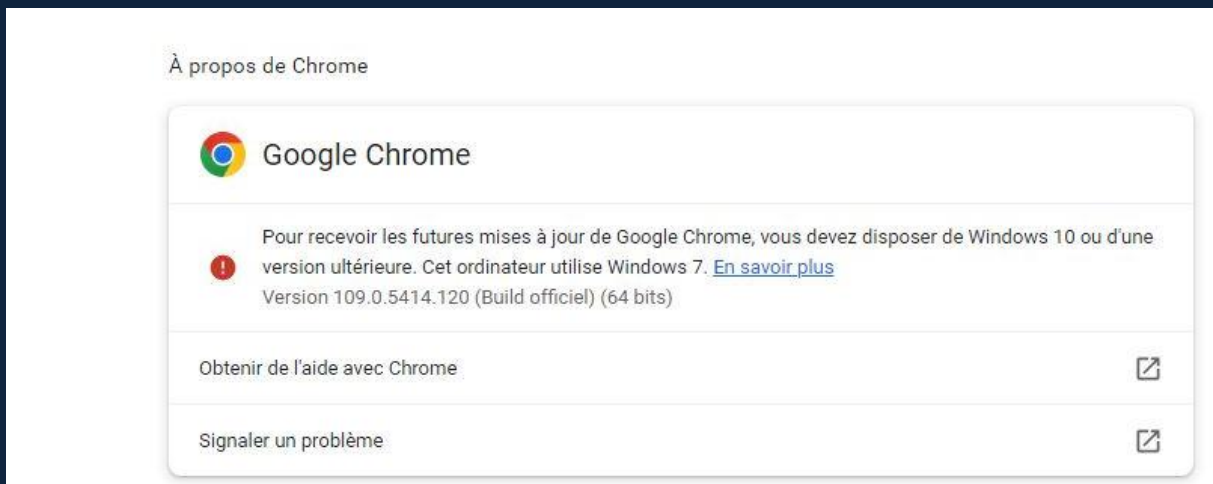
À propos de Chrome

Google Chrome

Pour recevoir les futures mises à jour de Google Chrome, vous devez disposer de Windows 10 ou d'une version ultérieure. Cet ordinateur utilise Windows 7. En savoir plus
Version 109.0.5414.120 (Build officiel) (64 bits)

Obtenir de l'aide avec Chrome

Signaler un problème